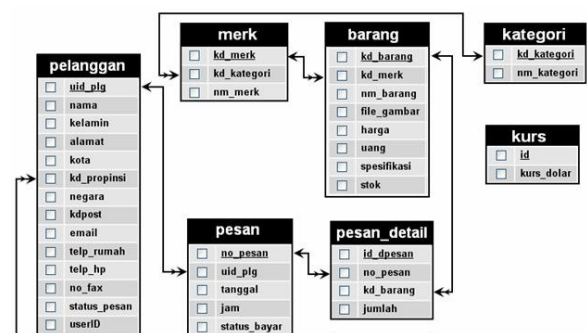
merk
kd_merk
kd_kategori
nm_merk

barang
kd_barang
kd_merk
nm_barang
file_gambar
harga
uang
spesifikasi
stok

kategori
kd_kategori
nm_kategori

kurs
id
kurs_dolar

pelanggan
uid_plg
nama
kelamin
alamat
kota
kd_propinsi
negara
kdpost
email
telp_rumah
telp_hp
no_fax
status_pesan
userID

pesan
no_pesan
uid_plg
tanggal
jam
status_bayar

pesan_detail
id_dpesan
no_pesan
kd_barang
jumlah